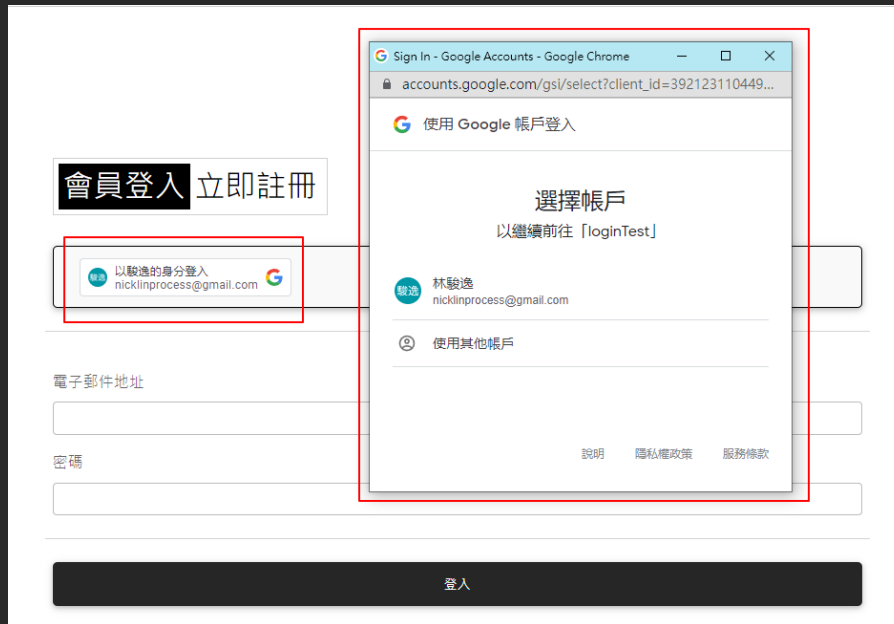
會員登入 立即註冊

駿逸 以駿逸的身分登入
nicklinprocess@gmail.com

電子郵件地址

密碼

登入

Sign In - Google Accounts - Google Chrome

accounts.google.com/gsi/select?client_id=392123110449...

使用 Google 帳戶登入

選擇帳戶

以繼續前往「loginTest」

駿逸 林駿逸
nicklinprocess@gmail.com

使用其他帳戶

說明 隱私權政策 服務條款